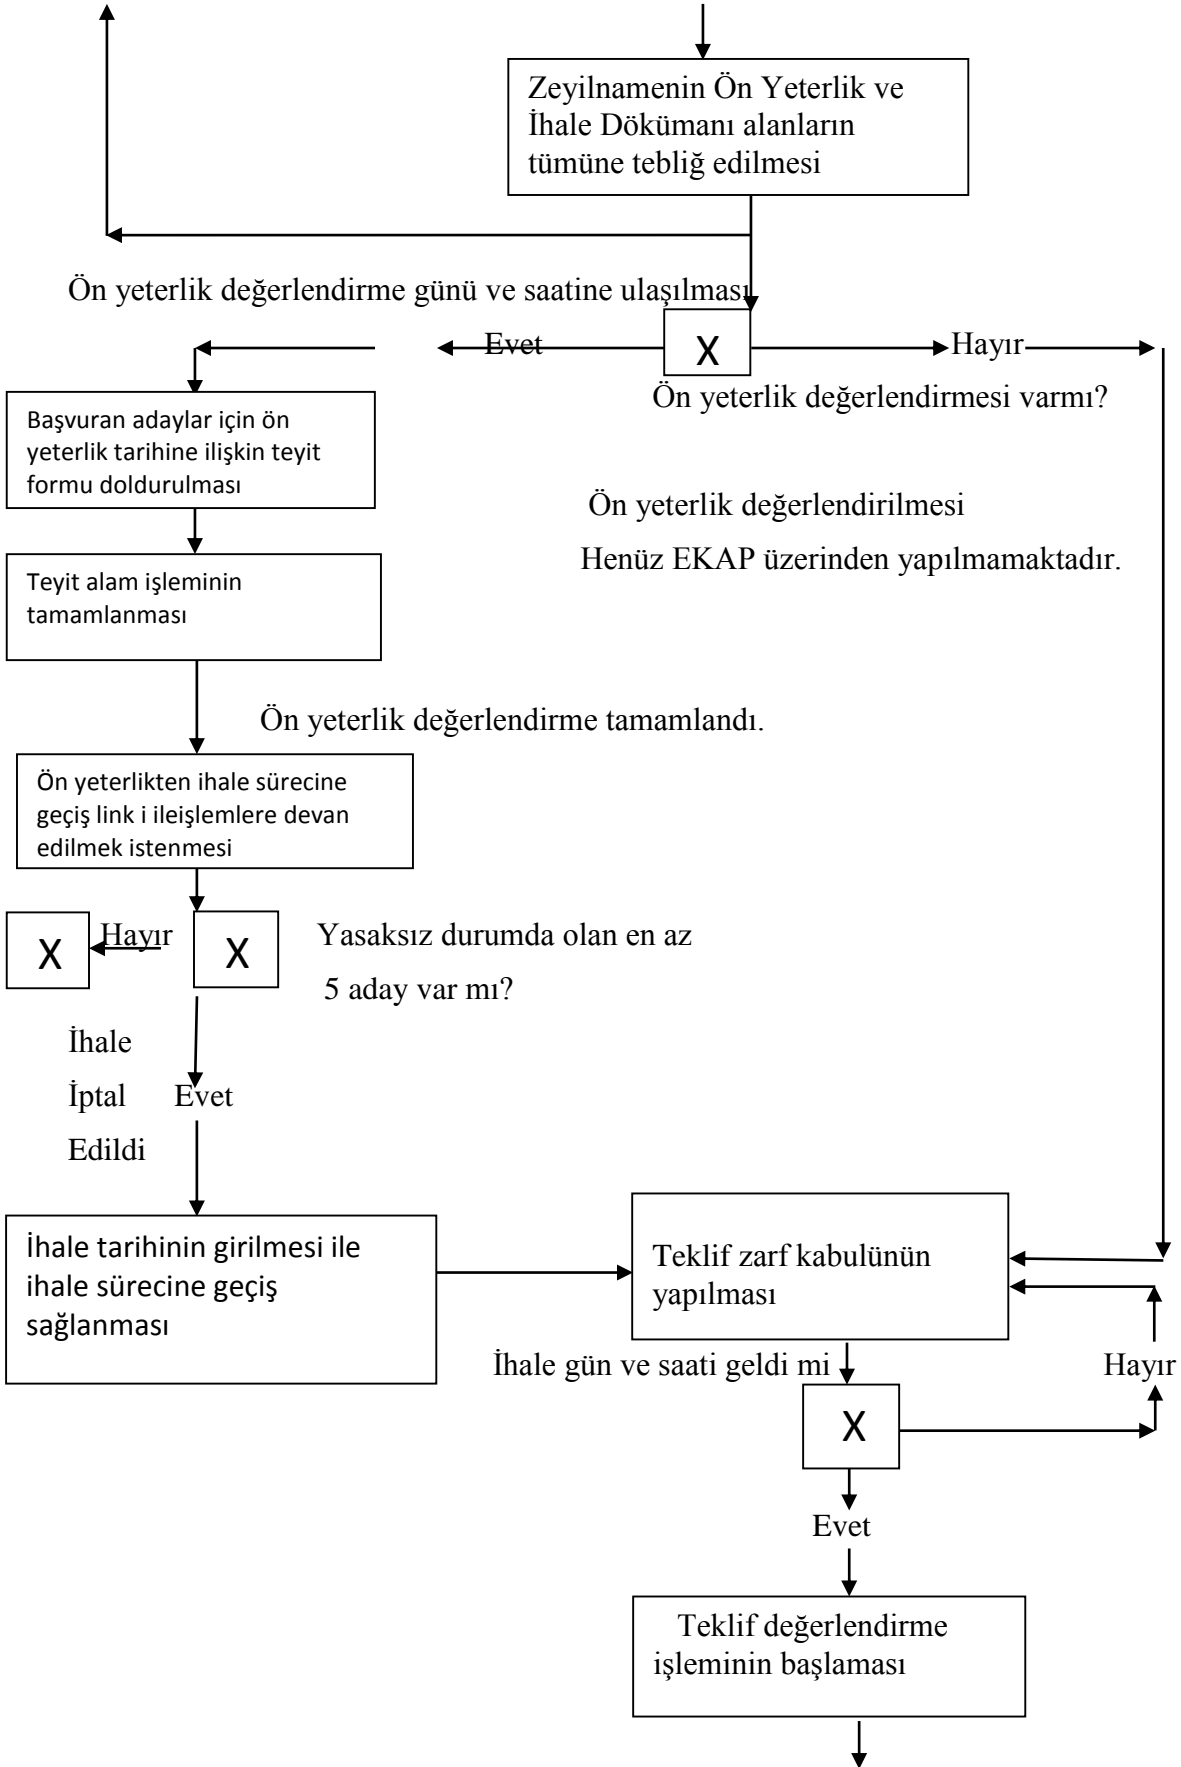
Zeyilnamenin Ön Yeterlik ve İhale Dökümanı alanların tümüne tebliğ edilmesi

Ön yeterlik değerlendirme günü ve saatine ulaşılması

Evet

X

Hayır

Ön yeterlik değerlendirmesi varmı?

Başvuran adaylar için ön yeterlik tarihine ilişkin teyit formu doldurulması

Ön yeterlik değerlendirilmesi

Henüz EKAP üzerinden yapılmamaktadır.

Teyit alam işleminin tamamlanması

Ön yeterlik değerlendirme tamamlandı.

Ön yeterlikten ihale sürecine geçiş link i ileişlemlere devan edilmek istenmesi

X

Hayır

X

Yasaksız durumda olan en az 5 aday var mı?

İhale İptal Edildi

Evet

İhale tarihinin girilmesi ile ihale sürecine geçiş sağlanması

Teklif zarf kabulünün yapılması

İhale gün ve saati geldi mi

Hayır

X

Evet

Teklif değerlendirme işleminin başlaması